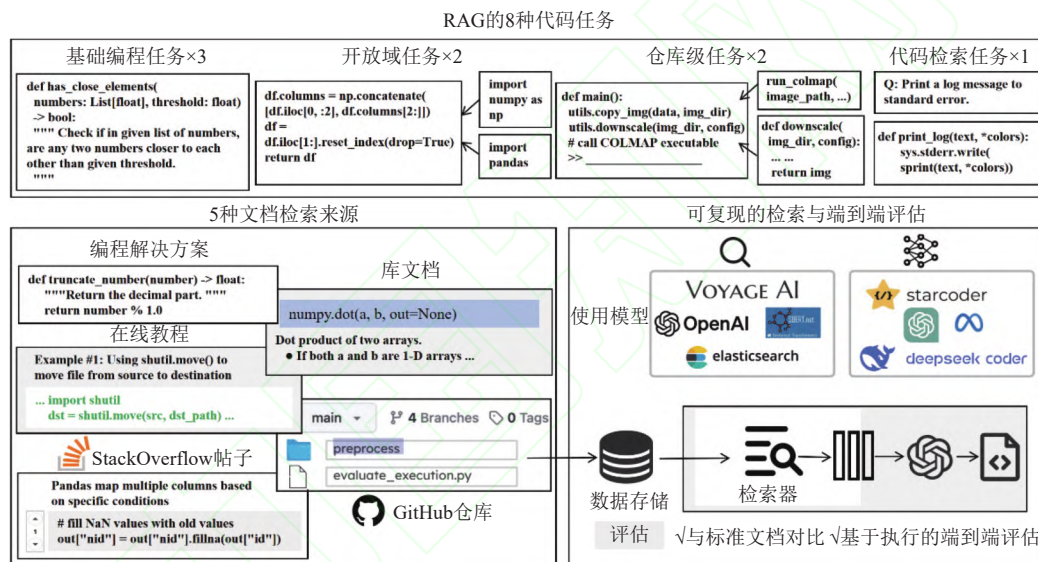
RAG的8种代码任务

基础编程任务×3

def has_close_elements(
numbers: List[float], threshold: float)
-> bool:
""" Check if in given list of numbers, are any two numbers closer to each other than given threshold.
"""

开放域任务×2

df.columns = np.concatenate(
[df.iloc[0, :2], df.columns[2:]])
df =
df.iloc[1:].reset_index(drop=True)
return df

import numpy as np

import pandas

仓库级任务×2

def main():
utils.copy_img(data, img_dir)
utils.downscale(img_dir, config)
# call COLMAP executable
>> ___________

run_colmap(
image_path, ...)

def downscale(
img_dir, config):
... ...
return img

代码检索任务×1

Q: Print a log message to standard error.

def print_log(text, *colors):
sys.stderr.write(
sprint(text, *colors))

5种文档检索来源

编程解决方案

def truncate_number(number) -> float:
"""Return the decimal part. """
return number % 1.0

库文档

numpy.dot(a, b, out=None)

Dot product of two arrays.
● If both a and b are 1-D arrays ...

在线教程

Example #1: Using shutil.move() to move file from source to destination

... import shutil
dst = shutil.move(src, dst_path) ...

main 4 Branches 0 Tags

preprocess

evaluate_execution.py

StackOverflow帖子

Pandas map multiple columns based on specific conditions

# fill NaN values with old values
out["nid"] = out["nid"].fillna(out["id"])

GitHub仓库

可复现的检索与端到端评估

使用模型

VOYAGE AI

OpenAI

elasticsearch

starcoder

deepseek coder

数据存储

检索器

评估 √与标准文档对比 √基于执行的端到端评估